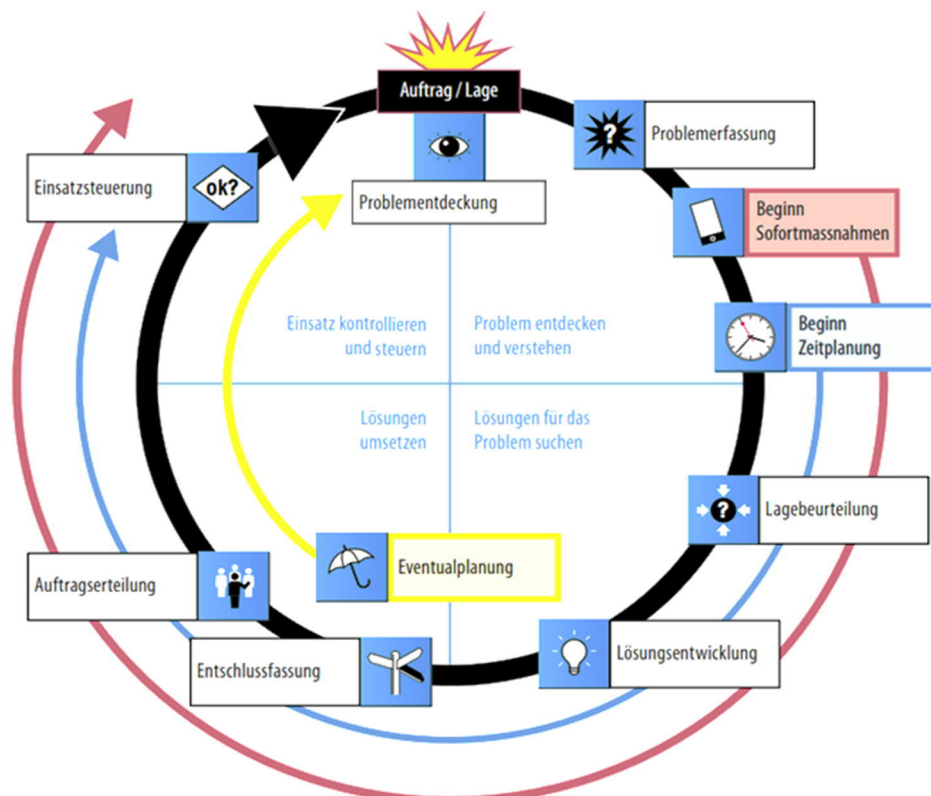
Auftrag / Lage

Problemerfassung

Beginn Sofortmassnahmen

Beginn Zeitplanung

Lagebeurteilung

Lösungsentwicklung

Entschlussfassung

Auftragserteilung

Einsatzsteuerung

ok?

Problementdeckung

Einsatz kontrollieren und steuern

Problem entdecken und verstehen

Lösungen umsetzen

Lösungen für das Problem suchen

Eventualplanung